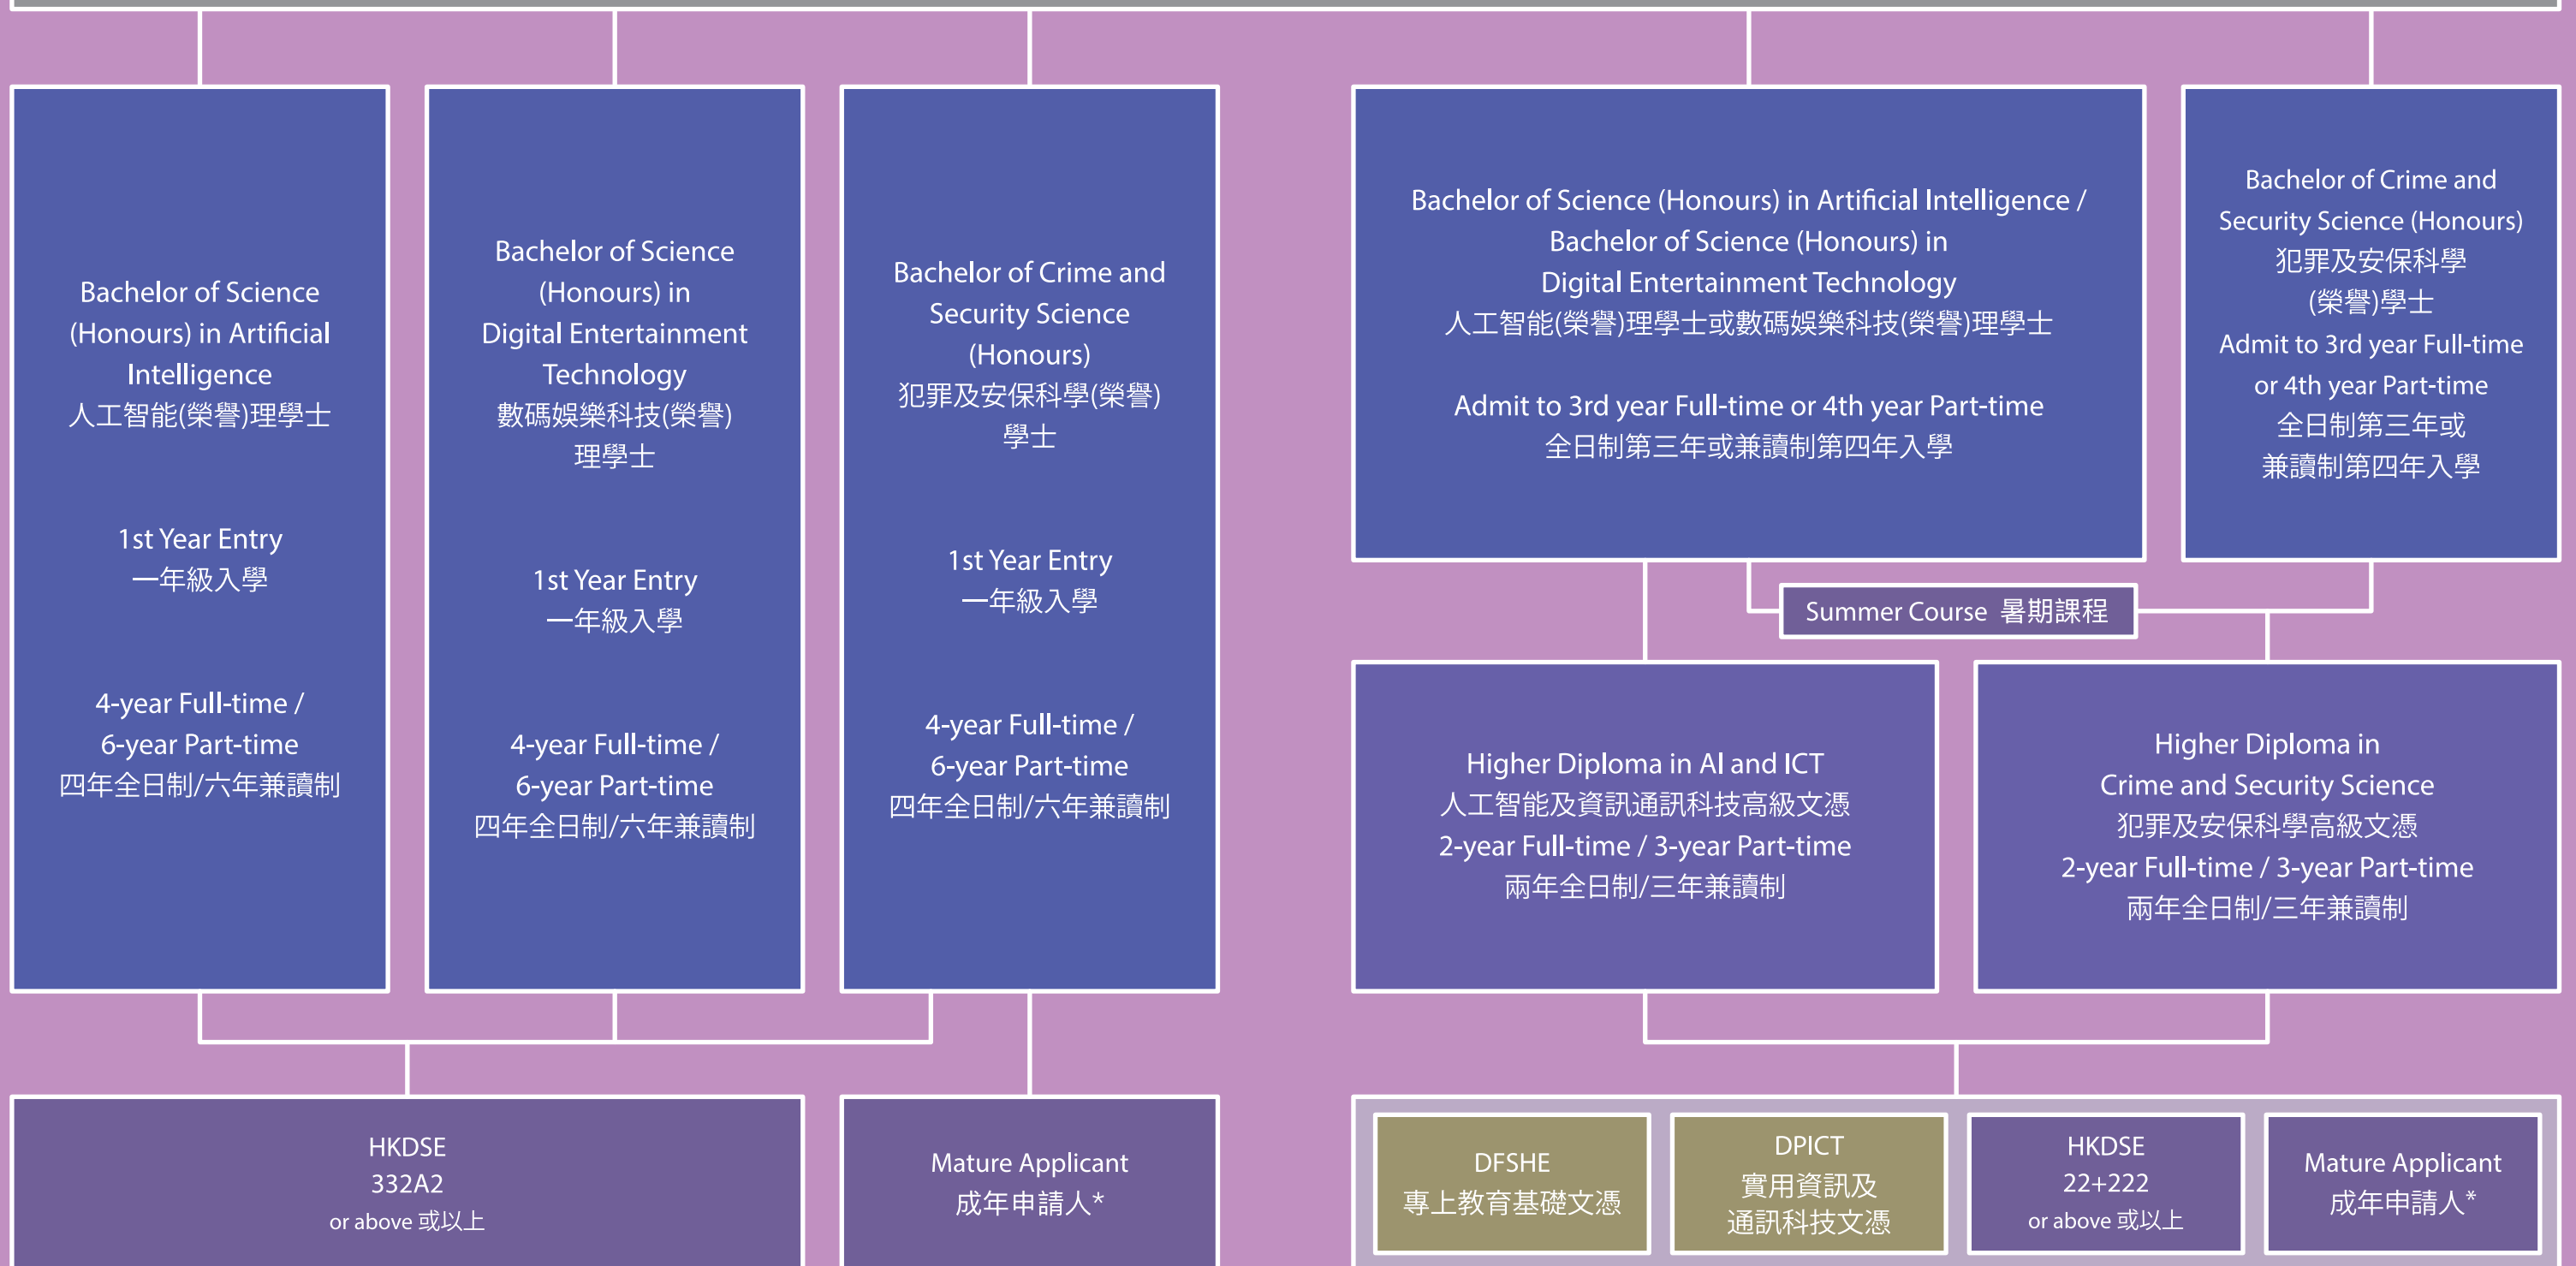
Bachelor of Science (Honours) in Artificial Intelligence
人工智能(榮譽)理學士

1st Year Entry
一年級入學

4-year Full-time / 6-year Part-time
四年全日制/六年兼讀制

Bachelor of Science (Honours) in Digital Entertainment Technology
數碼娛樂科技(榮譽)理學士

1st Year Entry
一年級入學

4-year Full-time / 6-year Part-time
四年全日制/六年兼讀制

Bachelor of Crime and Security Science (Honours)
犯罪及安保科學(榮譽)學士

1st Year Entry
一年級入學

4-year Full-time / 6-year Part-time
四年全日制/六年兼讀制

Bachelor of Science (Honours) in Artificial Intelligence / Bachelor of Science (Honours) in Digital Entertainment Technology
人工智能(榮譽)理學士或數碼娛樂科技(榮譽)理學士

Admit to 3rd year Full-time or 4th year Part-time
全日制第三年或兼讀制第四年入學

Bachelor of Crime and Security Science (Honours)
犯罪及安保科學(榮譽)學士
Admit to 3rd year Full-time or 4th year Part-time
全日制第三年或兼讀制第四年入學

Summer Course 暑期課程

Higher Diploma in AI and ICT
人工智能及資訊通訊科技高級文憑
2-year Full-time / 3-year Part-time
兩年全日制/三年兼讀制

Higher Diploma in Crime and Security Science
犯罪及安保科學高級文憑
2-year Full-time / 3-year Part-time
兩年全日制/三年兼讀制

HKDSE
332A2
or above 或以上

Mature Applicant
成年申請人*

DFSHE
專上教育基礎文憑

DPICT
實用資訊及通訊科技文憑

HKDSE
22+222
or above 或以上

Mature Applicant
成年申請人*